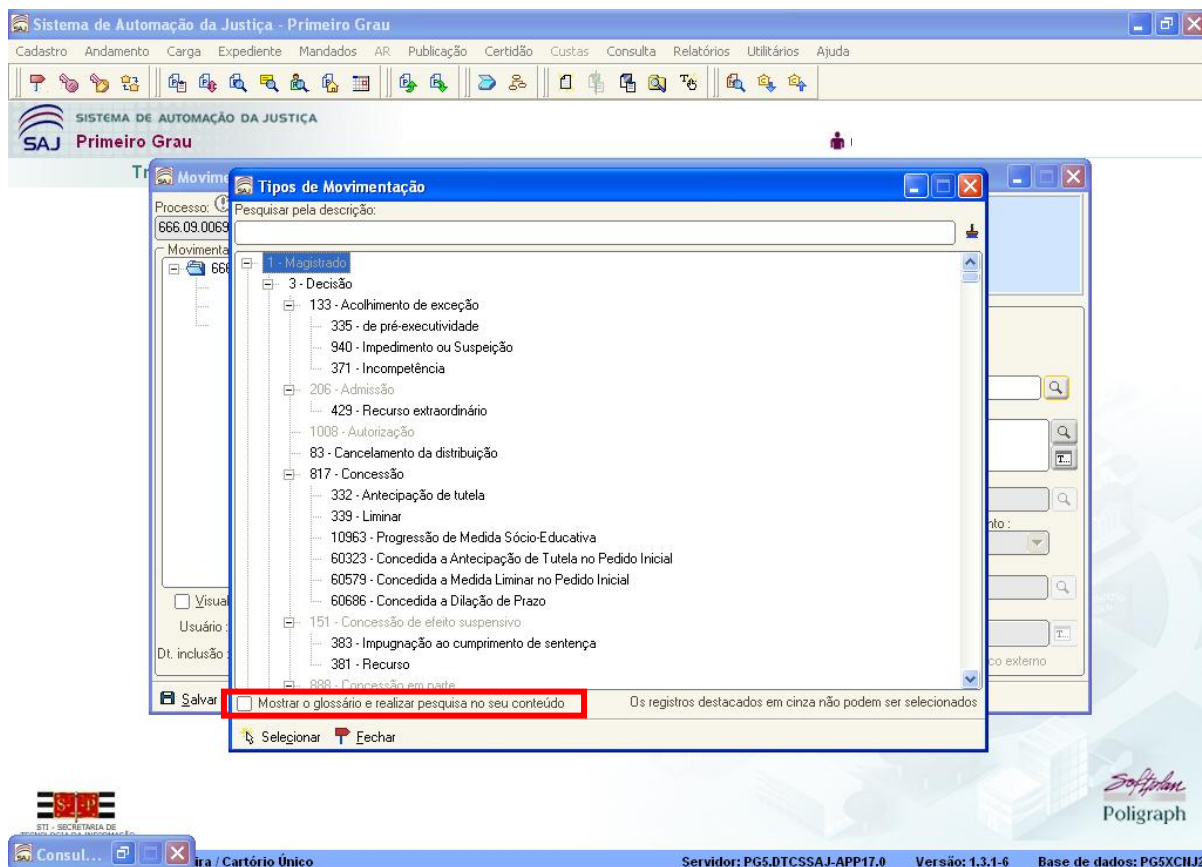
Sistema de Automação da Justiça - Primeiro Grau

Cadastro Andamento Carga Expediente Mandados AR Publicação Certidão Custas Consulta Relatórios Utilitários Ajuda

SISTEMA DE AUTOMAÇÃO DA JUSTIÇA
SAJ Primeiro Grau

Tr

Movime

Processo:
666.09.0069
Movimenta
666

Visual
Usuário
Dt. inclusão

Salvar

Tipos de Movimentação

Pesquisar pela descrição:

1 - Magistrado
3 - Decisão
133 - Acolhimento de exceção
335 - de pré-executividade
940 - Impedimento ou Suspeição
371 - Incompetência
206 - Admissão
429 - Recurso extraordinário
1008 - Autorização
83 - Cancelamento da distribuição
817 - Concessão
332 - Antecipação de tutela
339 - Liminar
10963 - Progressão de Medida Sócio-Educativa
60323 - Concedida a Antecipação de Tutela no Pedido Inicial
60579 - Concedida a Medida Liminar no Pedido Inicial
60686 - Concedida a Dilação de Prazo
151 - Concessão de efeito suspensivo
383 - Impugnação ao cumprimento de sentença
381 - Recurso
888 - Concessão em parte

Mostrar o glossário e realizar pesquisa no seu conteúdo

Os registros destacados em cinza não podem ser selecionados

Selecionar Fechar

nto :

co externo

STI - SECRETARIA DE TECNOLOGIA DA INFORMAÇÃO

Softplan
Poligraph

Consul...

ira / Cartório Único

Servidor: PG5.DTCSSAJ-APP17.0 Versão: 1.3.1-6 Base de dados: PG5XCIIJ